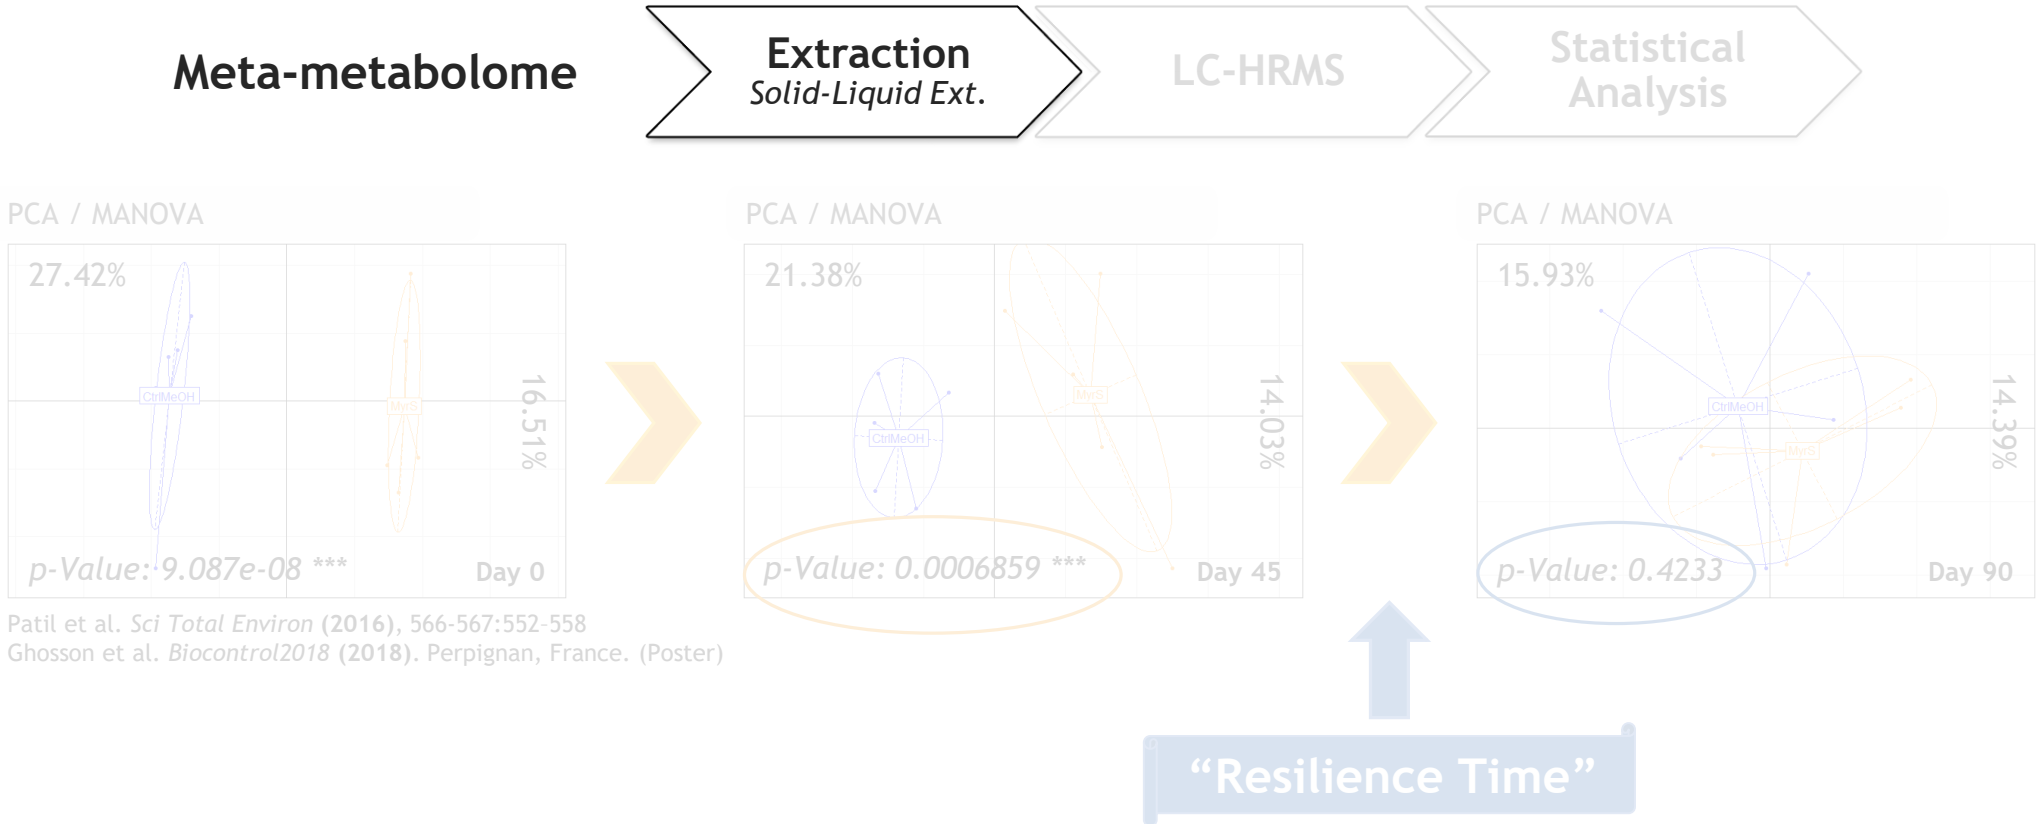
Meta-metabolome

Extraction
Solid-Liquid Ext.

LC-HRMS

Statistical Analysis

PCA / MANOVA

27.42%

CtrlMeOH

MyrS

16.51%

p-Value: 9.087e-08 ***

Day 0

PCA / MANOVA

21.38%

CtrlMeOH

MyrS

14.03%

p-Value: 0.0006859 ***

Day 45

PCA / MANOVA

15.93%

CtrlMeOH

MyrS

14.39%

p-Value: 0.4233

Day 90

Patil et al. *Sci Total Environ* (2016), 566-567:552-558
Ghosson et al. *Biocontrol2018* (2018). Perpignan, France. (Poster)

“Resilience Time”